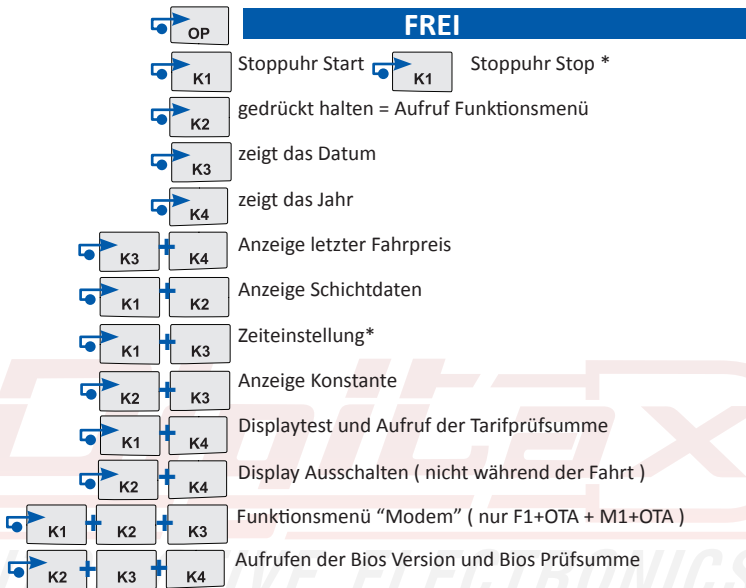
OP FREI

K1 Stoppuhr Start K1 Stoppuhr Stop *

K2 gedrückt halten = Aufruf Funktionsmenü

K3 zeigt das Datum

K4 zeigt das Jahr

K3 + K4 Anzeige letzter Fahrpreis

K1 + K2 Anzeige Schichtdaten

K1 + K3 Zeiteinstellung*

K2 + K3 Anzeige Konstante

K1 + K4 Displaytest und Aufruf der Tarifprüfsumme

K2 + K4 Display Ausschalten ( nicht während der Fahrt )

K1 + K2 + K3 Funktionsmenü “Modem” ( nur F1+OTA + M1+OTA )

K2 + K3 + K4 Aufrufen der Bios Version und Bios Prüfsumme